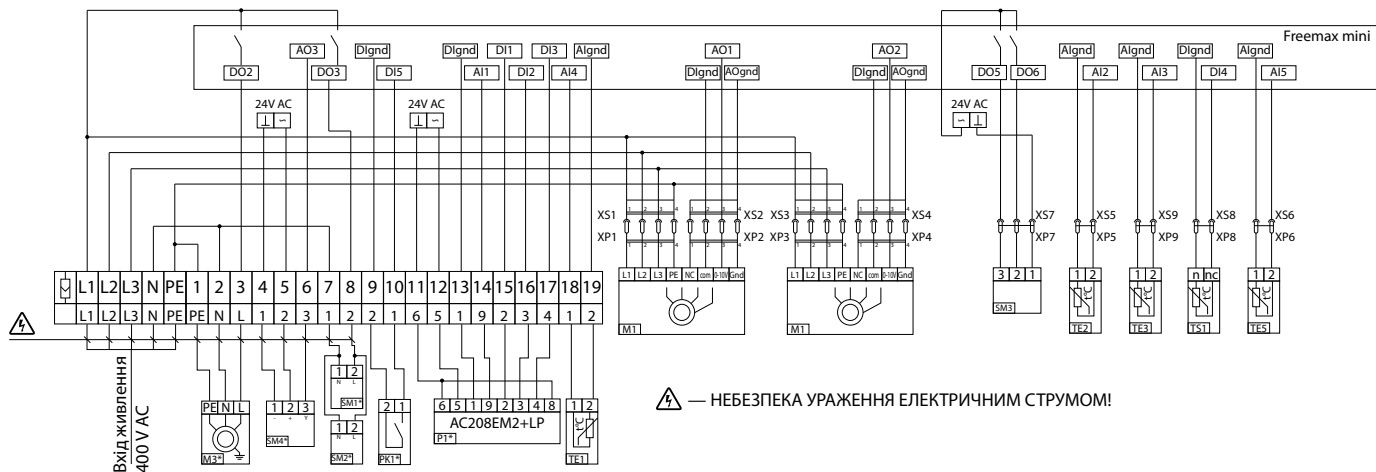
Freemax mini

DO2 AO3 DO3 DIgnd DI5 DIgnd AI1 DI1 DI2 DI3 AI4 AIgnd AO1 DIgnd AOgnd AO2 DIgnd AOgnd DO5 DO6 AIgnd AI2 AIgnd AI3 DIgnd DI4 AIgnd AI5

24V AC
24V AC
24V AC

XS1 XP1 XS2 XP2 XS3 XP3 XS4 XP4 XS7 XP7 XS5 XP5 XS9 XP9 XS8 XP8 XS6 XP6

L1 L2 L3 N PE 1 2 3 4 5 6 7 8 9 10 11 12 13 14 15 16 17 18 19
L1 L2 L3 N PE PE N L 1 2 3 1 2 2 1 6 5 1 9 2 3 4 1 2

L1 L2 L3 PE NC com 0-10V Gnd
M1
L1 L2 L3 PE NC com 0-10V Gnd
M1

3 2 1
SM3
1 2
TE2
1 2
TE3
n nc
TS1
1 2
TE5

Вхід живлення
400 V AC

PE N L
M3*
1 2 3
SM4*
1 2
SM1*
1 2
SM2*
2 1
PK1*
6 5 1 9 2 3 4 8
AC208EM2+LP
P1*
1 2
TE1

— НЕБЕЗПЕКА УРАЖЕННЯ ЕЛЕКТРИЧНИМ СТРУМОМ!